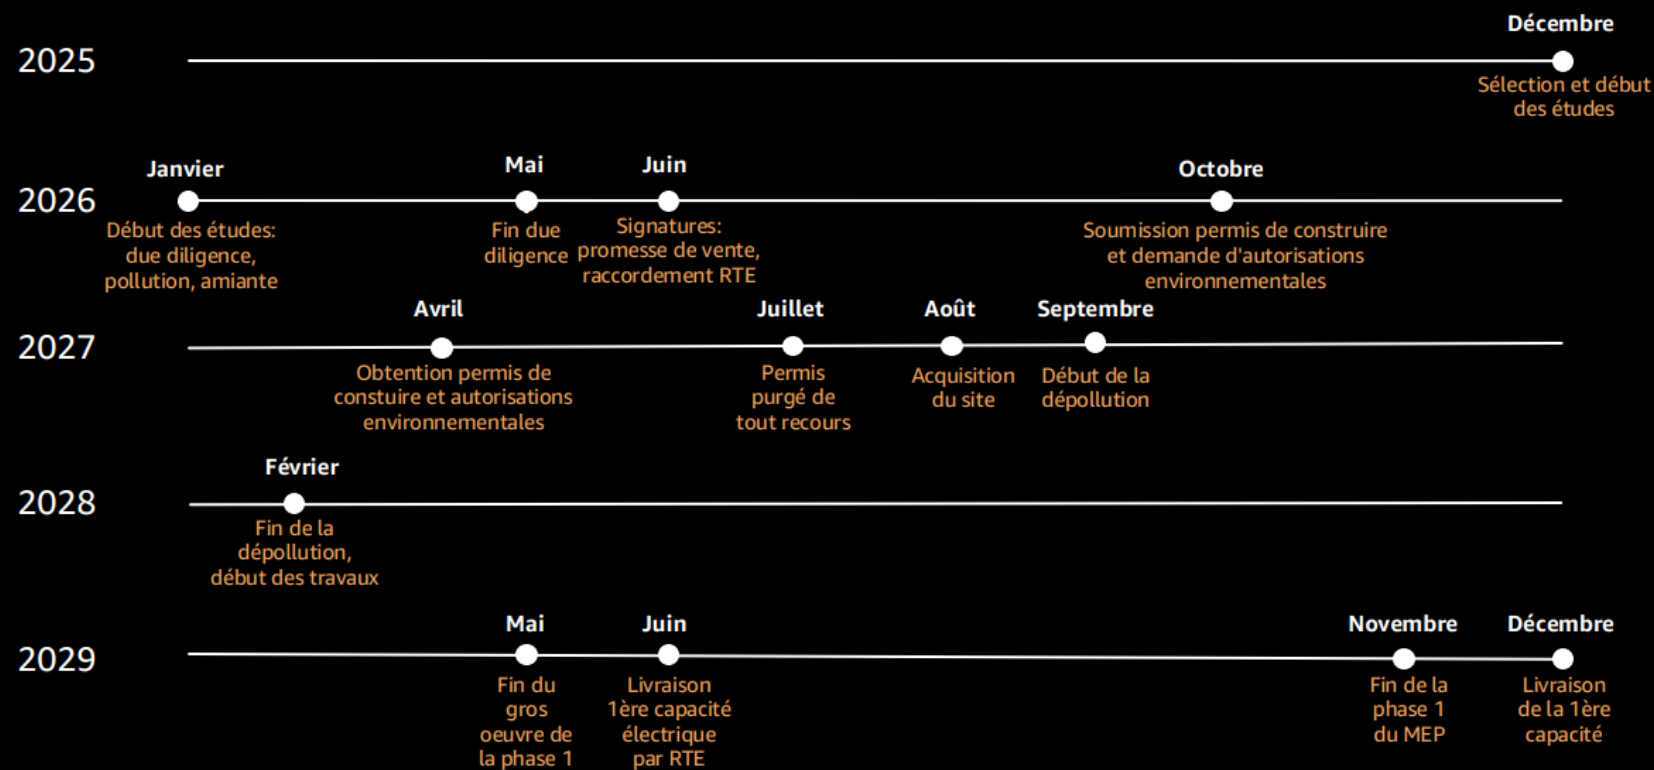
2025

Décembre
Sélection et début des études

2026

Janvier
Début des études: due diligence, pollution, amiante

Mai
Fin due diligence

Juin
Signatures: promesse de vente, raccordement RTE

Octobre
Soumission permis de construire et demande d'autorisations environnementales

2027

Avril
Obtention permis de constuire et autorisations environnementales

Juillet
Permis purgé de tout recours

Août
Acquisition du site

Septembre
Début de la dépollution

2028

Février
Fin de la dépollution, début des travaux

2029

Mai
Fin du gros oeuvre de la phase 1

Juin
Livraison 1ère capacité électrique par RTE

Novembre
Fin de la phase 1 du MEP

Décembre
Livraison de la 1ère capacité